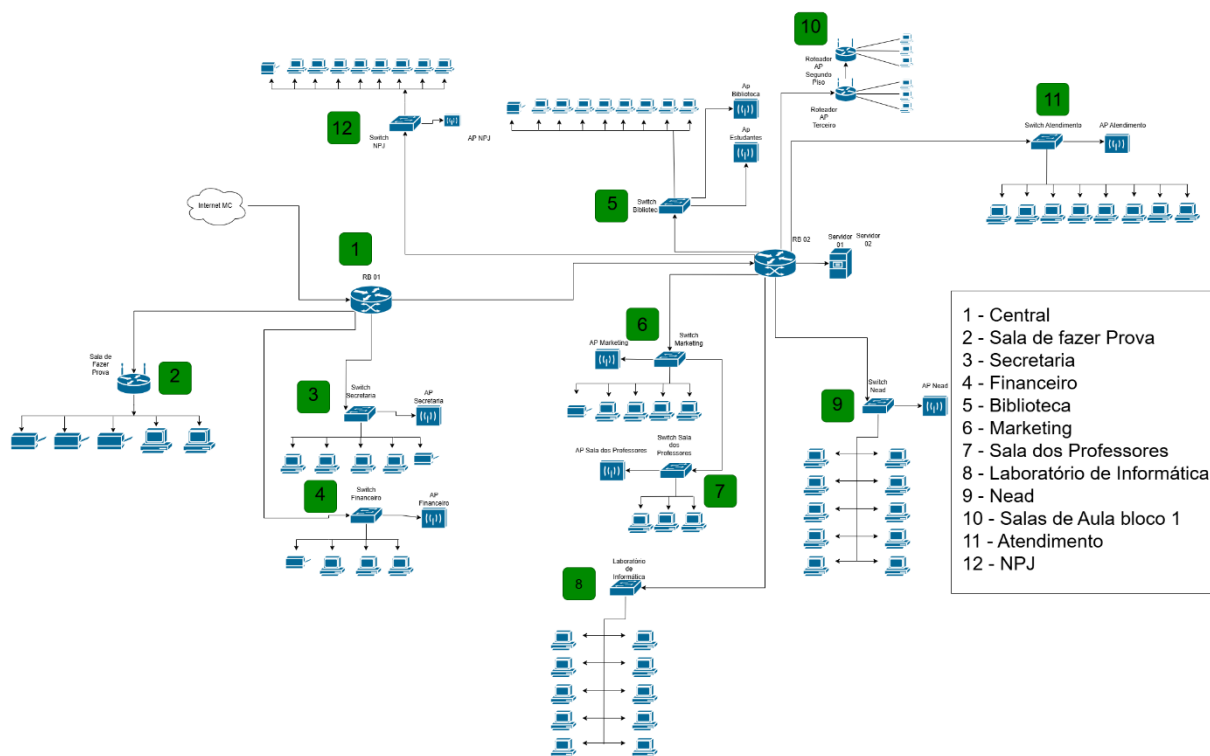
10

Roteador AP Segundo Piso

Roteador AP Terceiro

12

Switch NPJ

AP NPJ

Ap Biblioteca

Ap Estudantes

5

Switch Bibliotec

11

Switch Atendimento

AP Atendimento

Internet MC

1

RB 01

RB 02

Servidor 01

Servidor 02

Sala de Fazer Prova

2

3

Switch Secretaria

AP Secretaria

4

Switch Financeiro

AP Financeiro

6

AP Marketing

Switch Marketing

AP Sala dos Professores

Switch Sala dos Professores

7

9

Switch Nead

AP Nead

8

Laboratório de Informática

1 - Central
2 - Sala de fazer Prova
3 - Secretaria
4 - Financeiro
5 - Biblioteca
6 - Marketing
7 - Sala dos Professores
8 - Laboratório de Informática
9 - Nead
10 - Salas de Aula bloco 1
11 - Atendimento
12 - NPJ